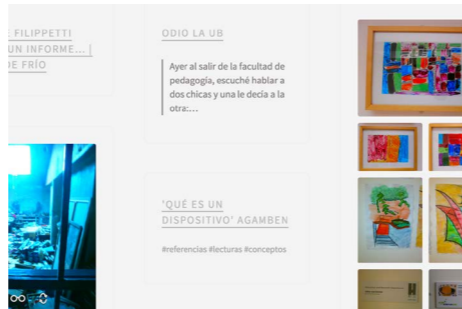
E FILIPPETTI
UN INFORME... |
DE FRÍO

ODIO LA UB

Ayer al salir de la facultad de pedagogía, escuché hablar a dos chicas y una le decía a la otra:…

'QUÉ ES UN DISPOSITIVO' AGAMBEN

#referencias #lecturas #conceptos